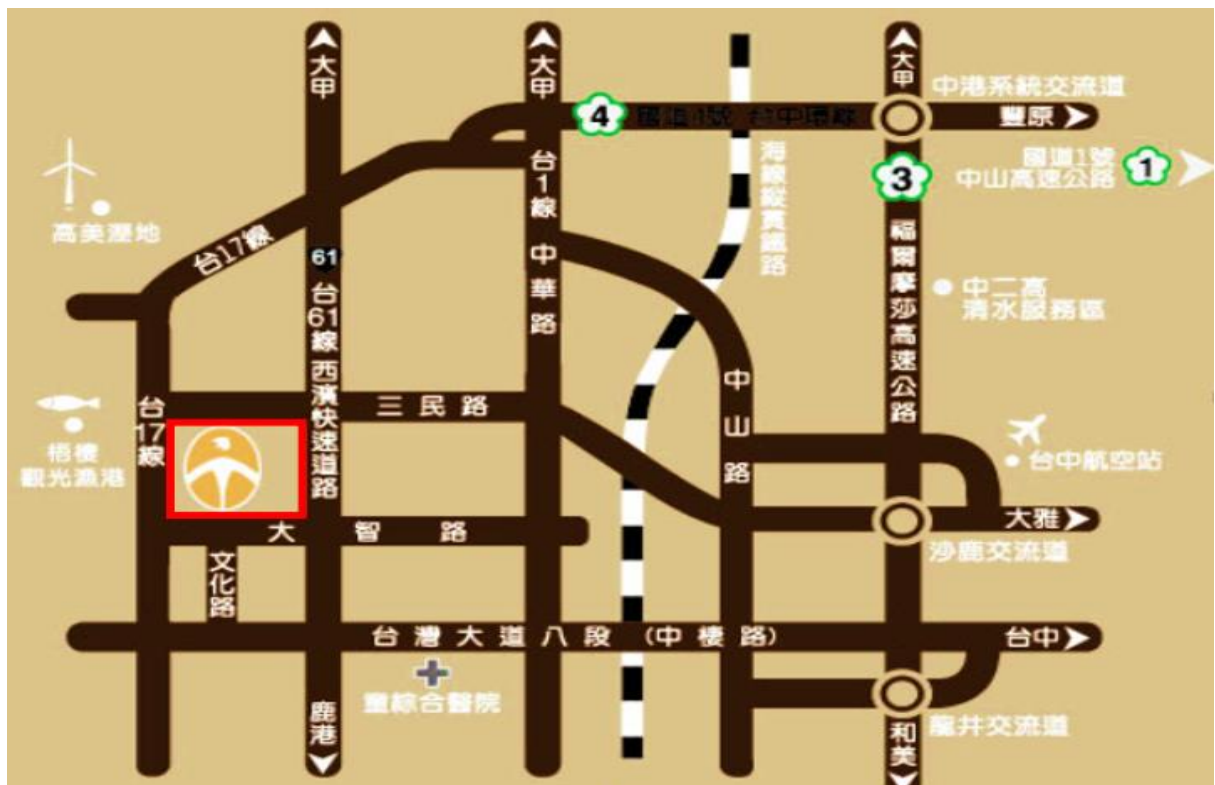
大甲

大甲

大甲

中港系統交流道

4 國道4號 台中環線

豐原

國道1號
中山高速公路 1

3

高美溼地

台17線

61

台1線

中華路

海線縱貫鐵路

福爾摩莎高速公路

中二高
清水服務區

台61線西濱快速道路

梧棲
觀光漁港

台17線

三民路

中山路

台中航空站

大智路

大雅

沙鹿交流道

文化路

台灣大道八段（中棲路）

台中

童綜合醫院

鹿港

龍井交流道

和美